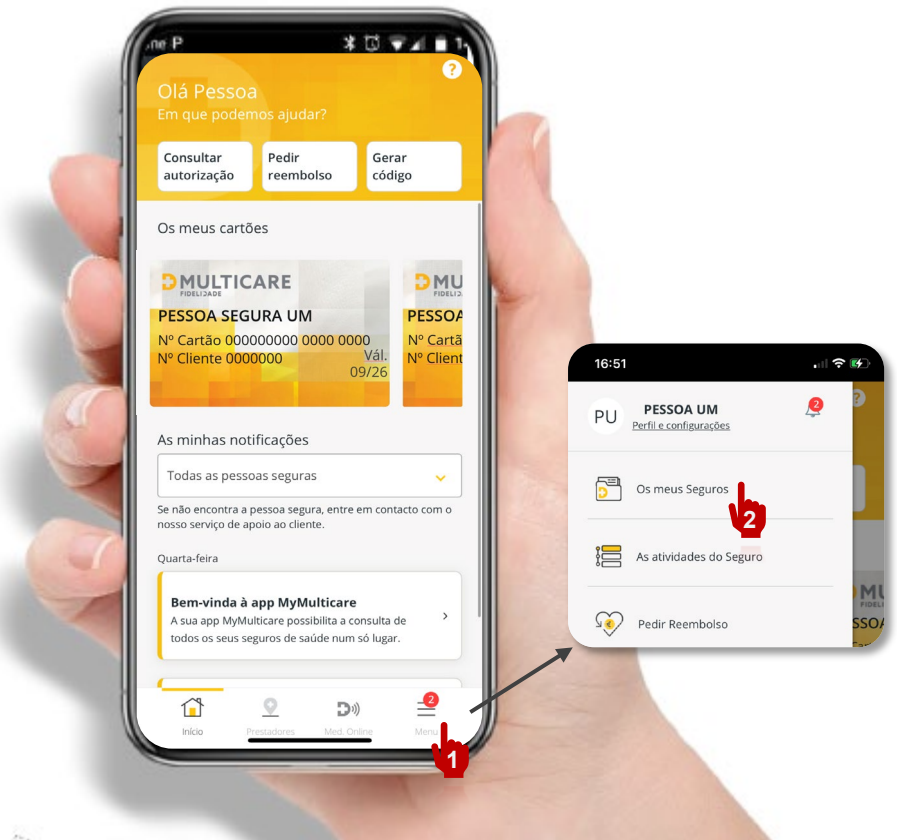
ne P

?

Olá Pessoa
Em que podemos ajudar?

Consultar autorização

Pedir reembolso

Gerar código

Os meus cartões

MULTICARE
FIDELIDADE

PESSOA SEGURA UM
Nº Cartão 000000000 0000 0000
Nº Cliente 0000000
Vál. 09/26

MU
FIDELIDADE
PESSOA
Nº Cartã
Nº Client

As minhas notificações

Todas as pessoas seguras

Se não encontra a pessoa segura, entre em contacto com o nosso serviço de apoio ao cliente.

Quarta-feira

Bem-vinda à app MyMulticare
A sua app MyMulticare possibilita a consulta de todos os seus seguros de saúde num só lugar.

Início
Prestadores
Med. Online
2
Menu

1

16:51

PU
PESSOA UM
Perfil e configurações
2
?

Os meus Seguros

2

As atividades do Seguro

Pedir Reembolso

MU
FIDELI
SSOA